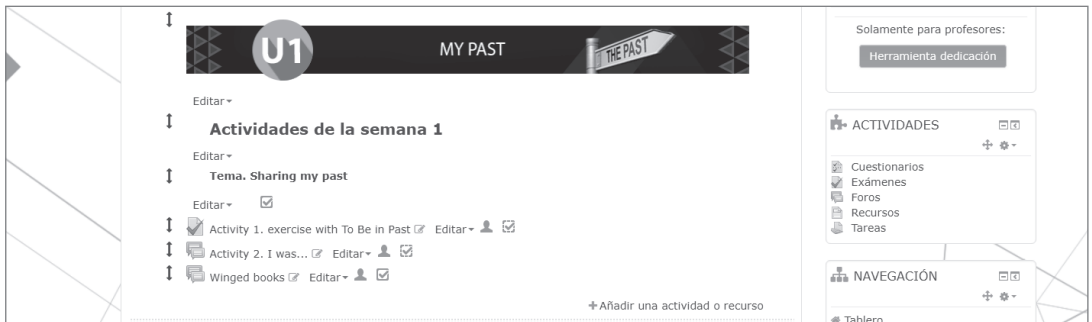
U1 MY PAST THE PAST

Editar

Actividades de la semana 1

Editar

Tema. Sharing my past

Editar

Activity 1. exercise with To Be in Past Editar

Activity 2. I was... Editar

Winged books Editar

+ Añadir una actividad o recurso

Solamente para profesores:

Herramienta dedicación

ACTIVIDADES

Cuestionarios
Exámenes
Foros
Recursos
Tareas

NAVEGACIÓN

Tablero